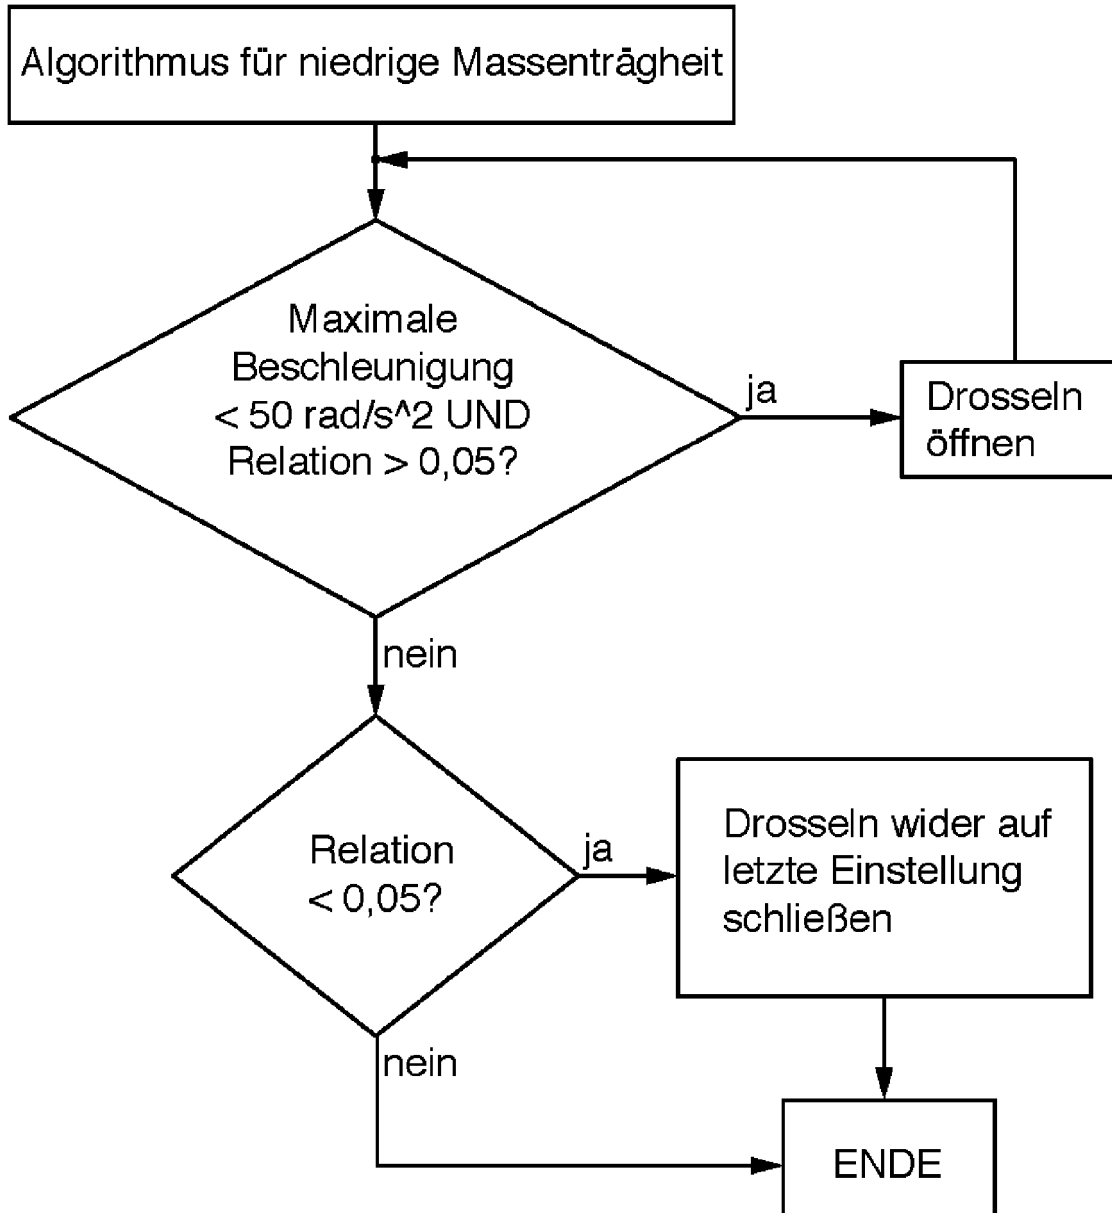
Algorithmus für niedrige Massenträgheit

Maximale Beschleunigung < 50 rad/s^2 UND Relation > 0,05?

ja

Drosseln öffnen

nein

Relation < 0,05?

ja

Drosseln wider auf letzte Einstellung schließen

nein

ENDE